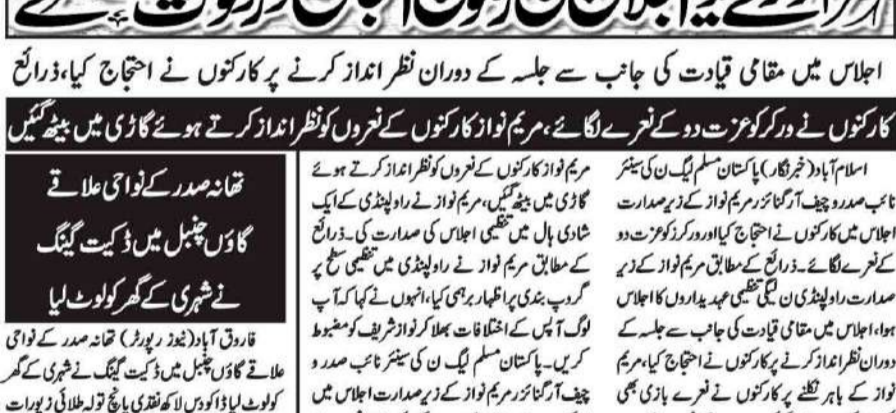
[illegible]

اجلاس میں مقامی قیادت کی جانب سے جلسہ کے دوران نظر انداز کرنے پر کارکنوں نے احتجاج کیا، ذرائع

کارکنوں نے ورکر کو عزت دو کے نعرے لگائے، مریم نواز کارکنوں کے نعروں کو نظر انداز کرتے ہوئے گاڑی میں بیٹھ گئیں

تھانہ صدر کے نواحی علاقے گاؤں چنبل میں ڈکیت گینگ نے شہری کے گھر کو لوٹ لیا

فاروق آباد (نیوز رپورٹر) تھانہ صدر کے نواحی علاقے گاؤں چنبل میں ڈکیت گینگ نے شہری کے گھر کو لوٹ لیا ڈاکو دس لاکھ نقدی پانچ تولہ طلائی زیورات

مریم نواز کارکنوں کے نعروں کو نظر انداز کرتے ہوئے گاڑی میں بیٹھ گئیں، مریم نواز نے راولپنڈی کے ایک شادی ہال میں تنظیمی اجلاس کی صدارت کی۔ ذرائع کے مطابق مریم نواز نے راولپنڈی میں تنظیمی سطح پر گروپ بندی پر اظہار برہمی کیا، انہوں نے کہا کہ آپ لوگ آپس کے اختلافات بھلا کر نواز شریف کو مضبوط کریں۔ پاکستان مسلم لیگ ن کی سینئر نائب صدر و چیف آرگنائزر مریم نواز کے زیر صدارت اجلاس میں

اسلام آباد (خبر نگار) پاکستان مسلم لیگ ن کی سینئر نائب صدر و چیف آرگنائزر مریم نواز کے زیر صدارت اجلاس میں کارکنوں نے احتجاج کیا اور ورکرز کو عزت دو کے نعرے لگائے۔ ذرائع کے مطابق مریم نواز کے زیر صدارت راولپنڈی ن لیگ تنظیمی عہدیداروں کا اجلاس ہوا، اجلاس میں مقامی قیادت کی جانب سے جلسہ کے دوران نظر انداز کرنے پر کارکنوں نے احتجاج کیا، مریم نواز کے باہر نکلنے پر کارکنوں نے نعرے بازی بھی